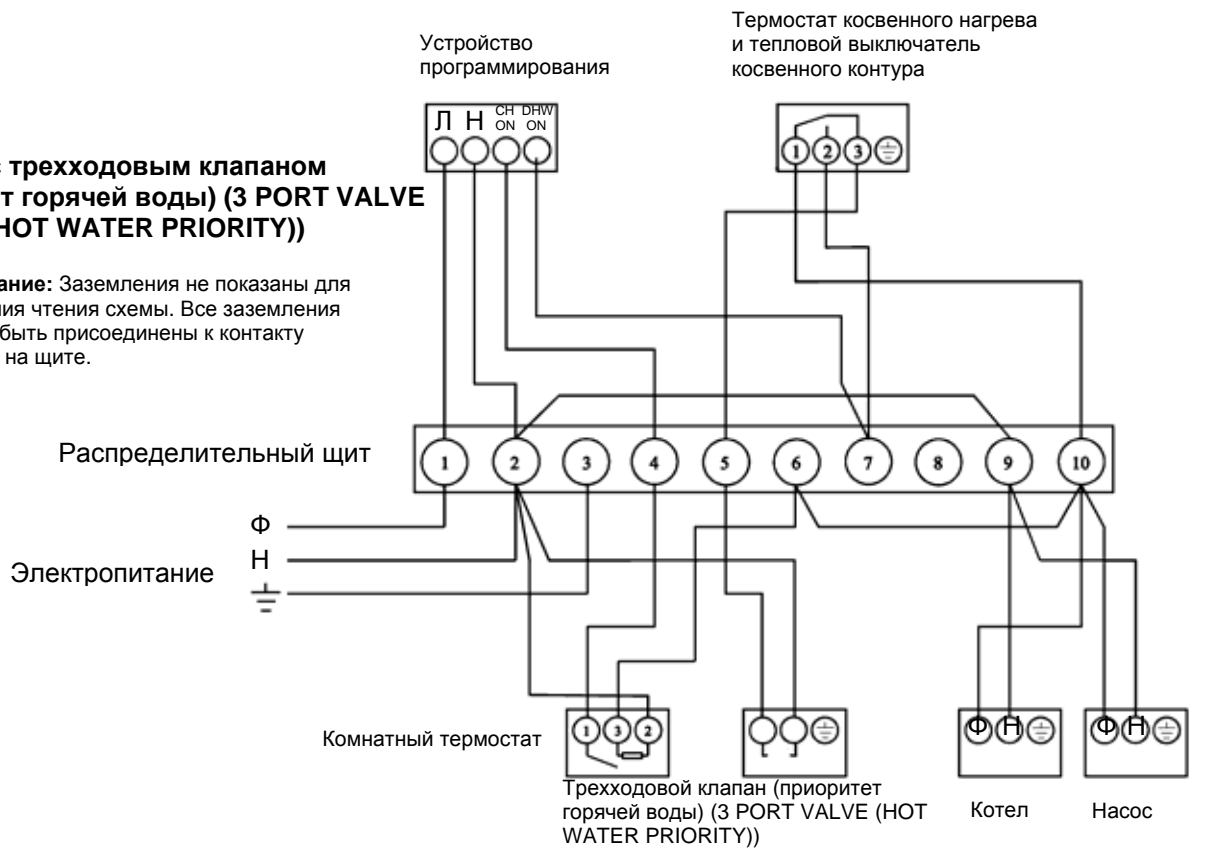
Устройство программирования

Термостат косвенного нагрева и тепловой выключатель косвенного контура

Л Н CH ON DHW ON

1 2 3

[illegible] трехходовым клапаном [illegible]т горячей воды) (3 PORT VALVE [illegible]HOT WATER PRIORITY))

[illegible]ание: Заземления не показаны для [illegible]ия чтения схемы. Все заземления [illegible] быть присоединены к контакту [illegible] на щите.

Распределительный щит

1 2 3 4 5 6 7 8 9 10

Ф

Н

Электропитание

1 3 2

Комнатный термостат

Трехходовой клапан (приоритет горячей воды) (3 PORT VALVE (HOT WATER PRIORITY))

Ф Н

Котел

Ф Н

Насос